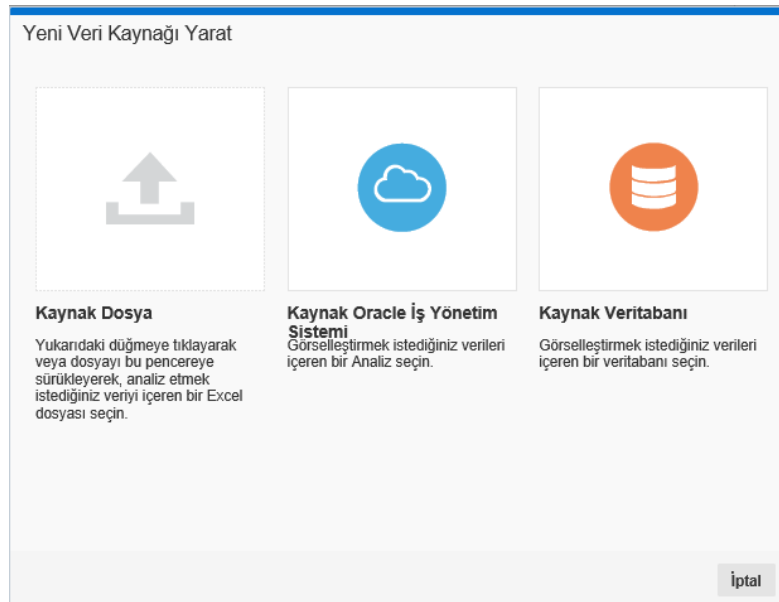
Yeni Veri Kaynağı Yarat

Kaynak Dosya

Yukarıdaki düğmeye tıklayarak veya dosyayı bu pencereye sürükleyerek, analiz etmek istediğiniz veriyi içeren bir Excel dosyası seçin.

Kaynak Oracle İş Yönetim Sistemi

Görselleştirmek istediğiniz verileri içeren bir Analiz seçin.

Kaynak Veritabanı

Görselleştirmek istediğiniz verileri içeren bir veritabanı seçin.

İptal